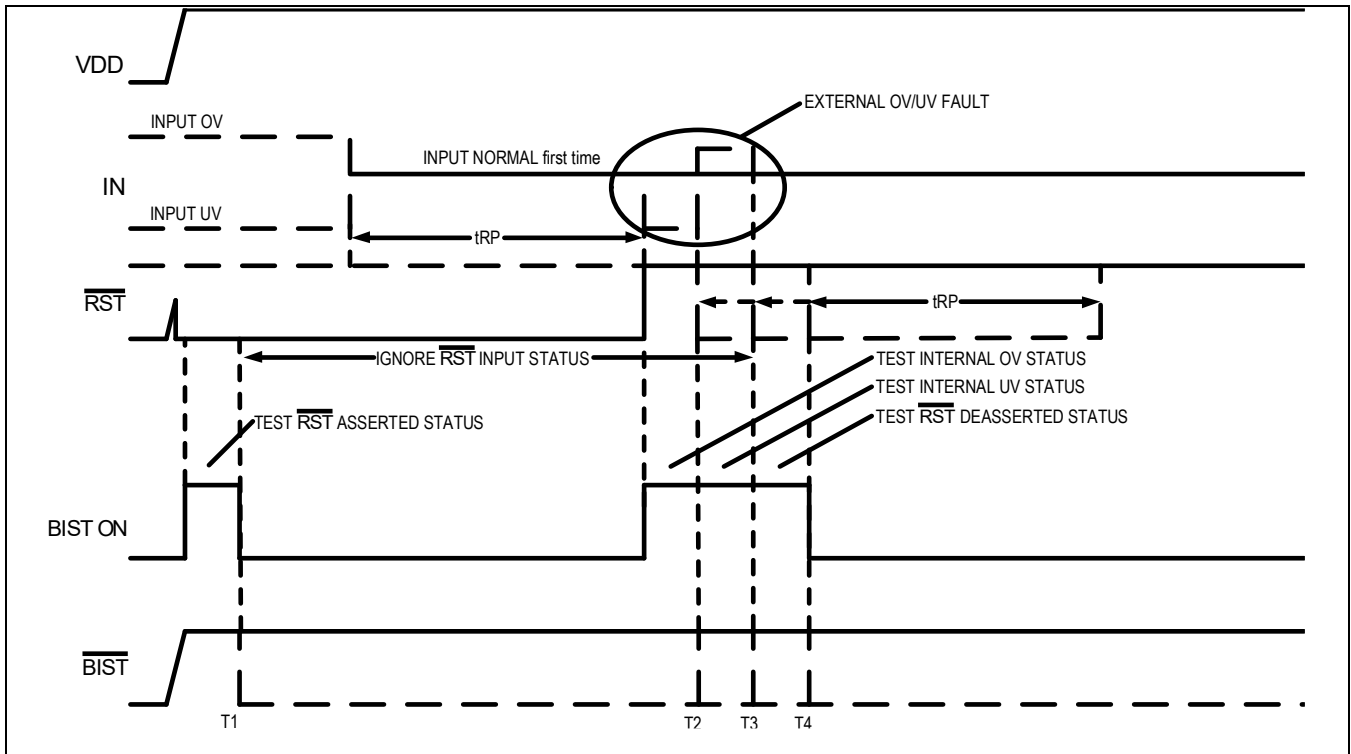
VDD

EXTERNAL OV/UV FAULT

INPUT OV

INPUT NORMAL first time

IN

INPUT UV

tRP

$\overline{\text{RST}}$

tRP

IGNORE $\overline{\text{RST}}$ INPUT STATUS

TEST INTERNAL OV STATUS

TEST INTERNAL UV STATUS

TEST $\overline{\text{RST}}$ DEASSERTED STATUS

TEST $\overline{\text{RST}}$ ASSERTED STATUS

BIST ON

$\overline{\text{BIST}}$

T1

T2

T3

T4